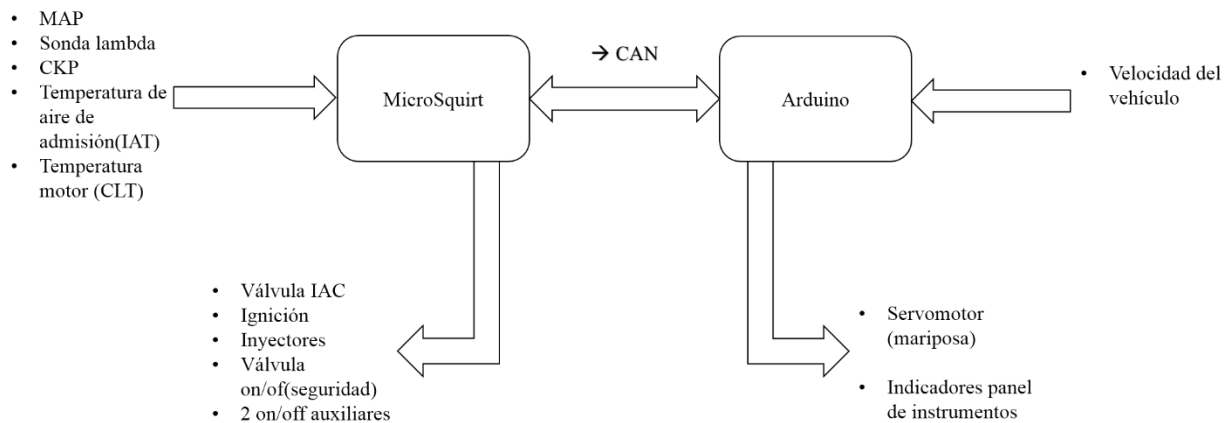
- MAP
- Sonda lambda
- CKP
- Temperatura de aire de admisión(IAT)
- Temperatura motor (CLT)

MicroSquirt

→ CAN

Arduino

- Velocidad del vehículo

- Válvula IAC
- Ignición
- Inyectores
- Válvula on/of(seguridad)
- 2 on/off auxiliares

- Servomotor (mariposa)
- Indicadores panel de instrumentos